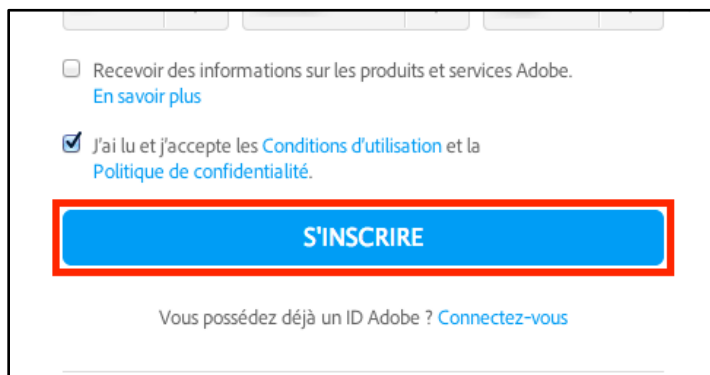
Recevoir des informations sur les produits et services Adobe.
En savoir plus

J'ai lu et j'accepte les Conditions d'utilisation et la Politique de confidentialité.

S'INSCRIRE

Vous possédez déjà un ID Adobe ? Connectez-vous